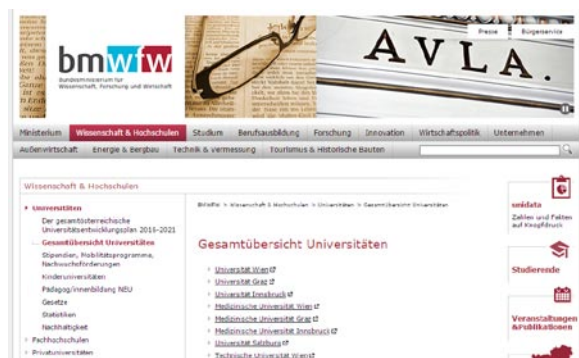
bmwfw
Bundesministerium für Wissenschaft, Forschung und Wirtschaft

AVLA.

Presse Bürgerservice

Ministerium Wissenschaft & Hochschulen Studium Berufsausbildung Forschung Innovation Wirtschaftspolitik Unternehmen
Außenwirtschaft Energie & Bergbau Technik & Vermessung Tourismus & Historische Bauten

Wissenschaft & Hochschulen

Universitäten
Der gesamtösterreichische Universitätsentwicklungsplan 2016-2021
Gesamtübersicht Universitäten
Stipendien, Mobilitätsprogramme, Nachwuchsförderungen
Kinderuniversitäten
PädagogInnenbildung NEU
Gesetze
Statistiken
Nachhaltigkeit
Fachhochschulen
Privatuniversitäten

BMWFW > Wissenschaft & Hochschulen > Universitäten > Gesamtübersicht Universitäten

Gesamtübersicht Universitäten

Universität Wien
Universität Graz
Universität Innsbruck
Medizinische Universität Wien
Medizinische Universität Graz
Medizinische Universität Innsbruck
Universität Salzburg
Technische Universität Wien

unidata
Zahlen und Fakten auf Knopfdruck

Studierende

Veranstaltungen &Publikationen